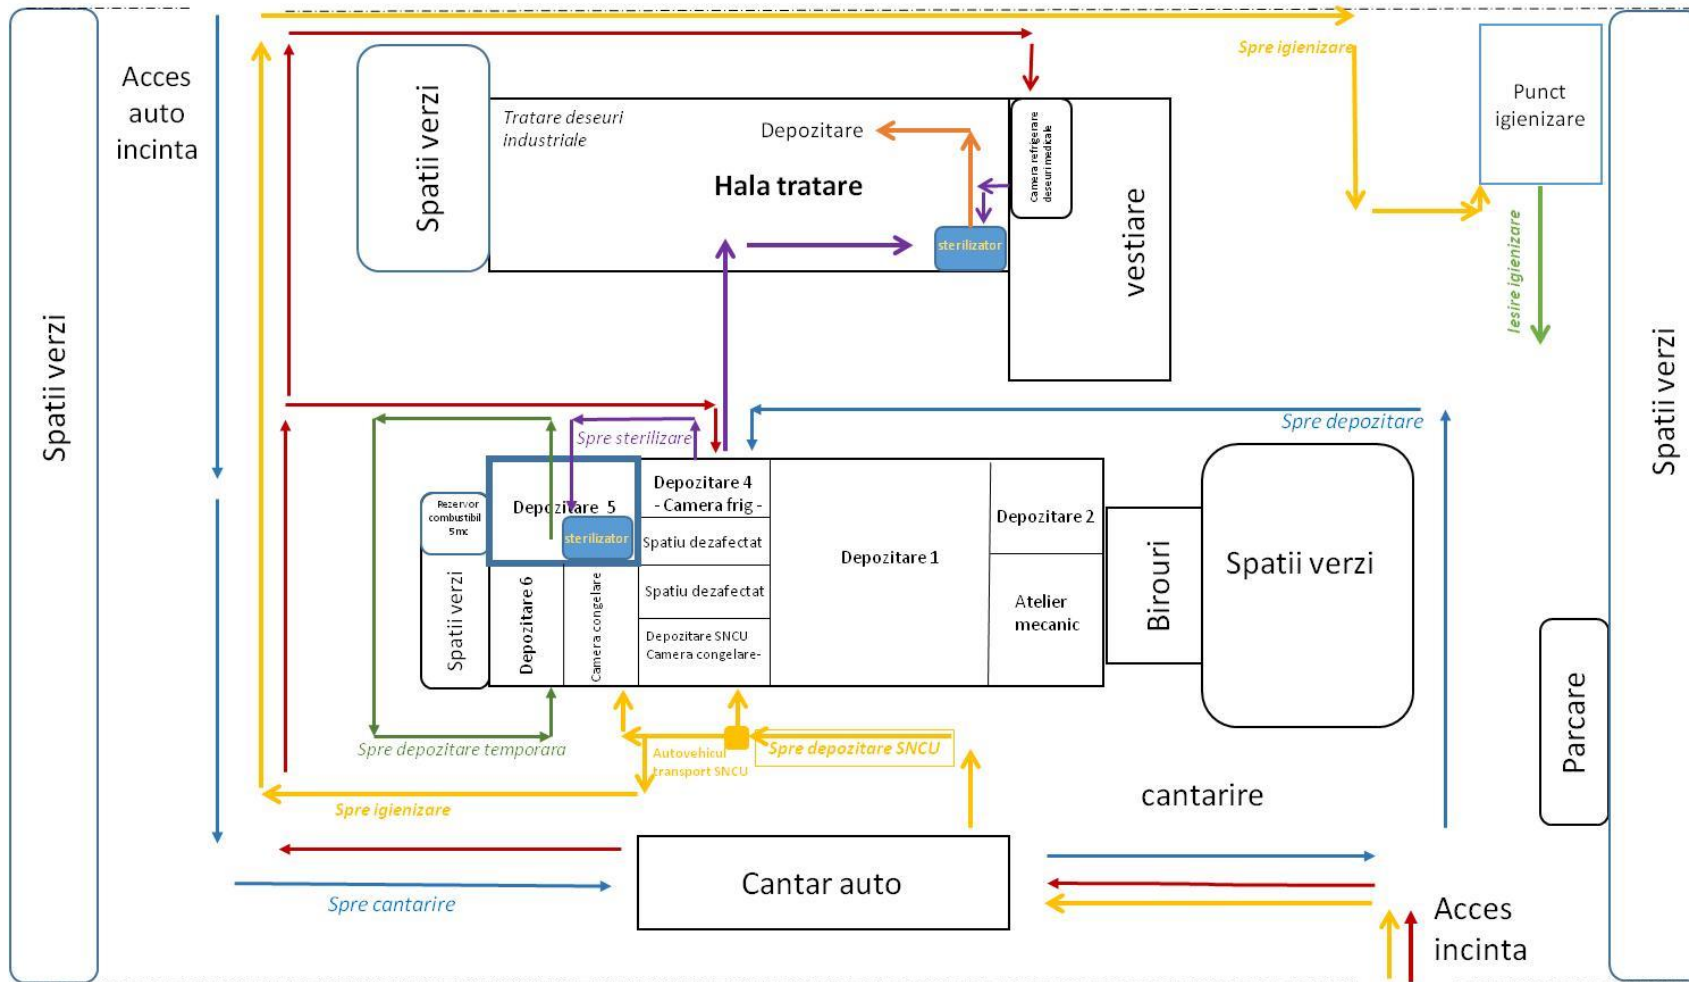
Acces auto incinta

Spatii verzi

Spatii verzi

Tratare deseuri industriale

Depozitare

Hala tratare

Camera refrigerare deseuri medicale

sterilizator

vestiare

Spre igienizare

Punct igienizare

Iesire igienizare

Spatii verzi

Spre sterilizare

Spre depozitare

Rezervor combustibil 5mc

Depozitare 5

sterilizator

Depozitare 4 - Camera frig -

Spatiu dezafectat

Spatiu dezafectat

Depozitare SNCU Camera congelare-

Depozitare 1

Depozitare 2

Atelier mecanic

Birouri

Spatii verzi

Spatii verzi

Depozitare 6

Camera congelare

Parcare

Spre depozitare temporara

Autovehicul transport SNCU

Spre depozitare SNCU

cantarire

Spre igienizare

Cantar auto

Spre cantarire

Acces incinta